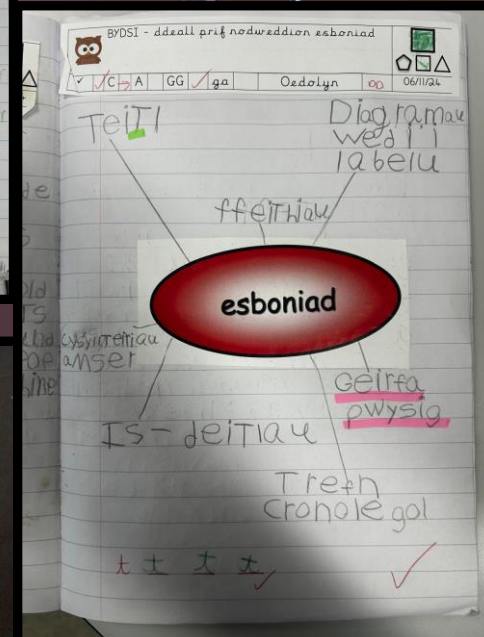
BYDSI - ddeall prif nodweddion esboniad

✓ C A GG ga Oedolyn ∞ 06/11/24

TeITl

Diagramau wedi'i labelu

ffeithiau

esboniad

cysyllteiriau amser

Geirfa pwysig

Is-deitiau

Trefn cronolegol

t t t t ✓

✓